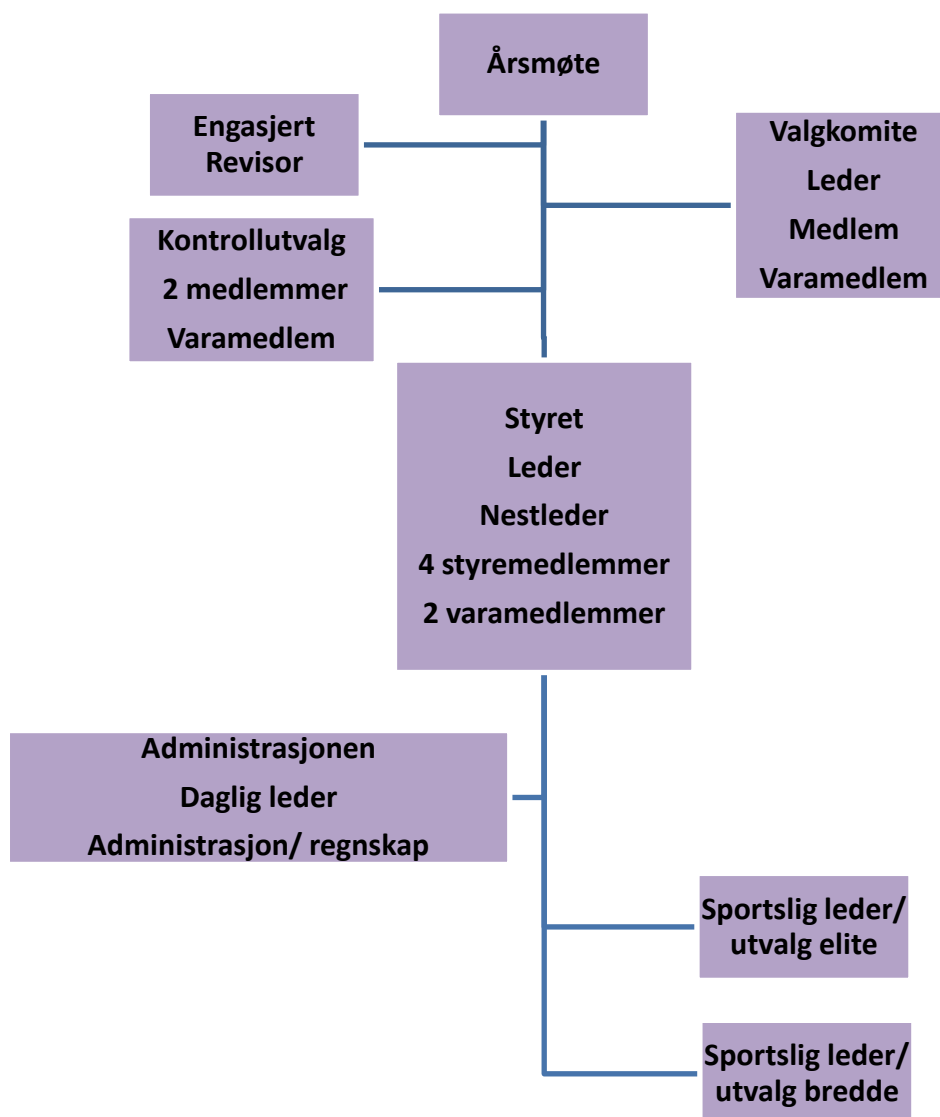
Årsmøte

Engasjert Revisor

Valgkomite
Leder
Medlem
Varamedlem

Kontrollutvalg
2 medlemmer
Varamedlem

Styret
Leder
Nestleder
4 styremedlemmer
2 varamedlemmer

Administrasjonen
Daglig leder
Administrasjon/ regnskap

Sportslig leder/ utvalg elite

Sportslig leder/ utvalg bredde